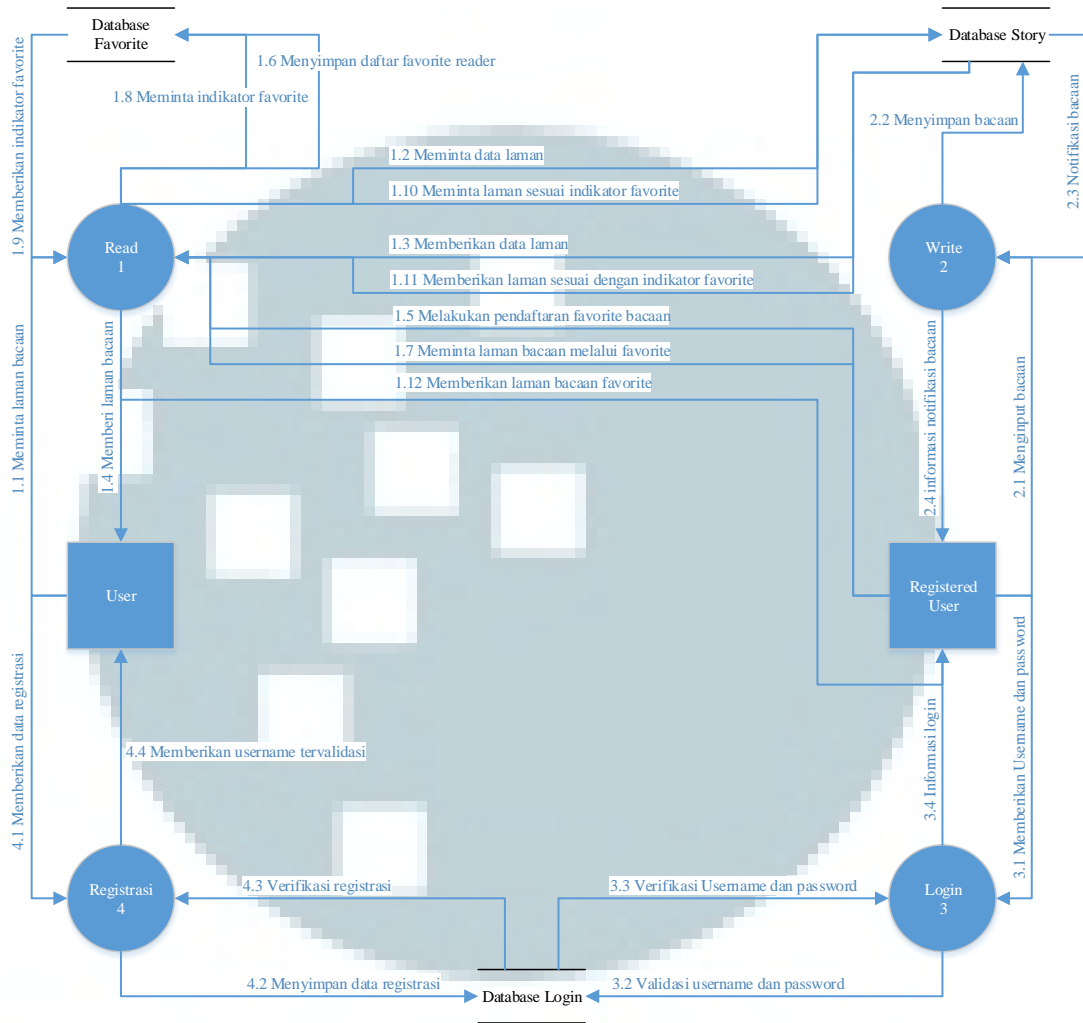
Database Favorite

Database Story

1.6 Menyimpan daftar favorite reader

1.8 Meminta indikator favorite

1.9 Memberikan indikator favorite

2.2 Menyimpan bacaan

2.3 Notifikasi bacaan

1.2 Meminta data laman

1.10 Meminta laman sesuai indikator favorite

Read
1

Write
2

1.3 Memberikan data laman

1.11 Memberikan laman sesuai dengan indikator favorite

1.5 Melakukan pendaftaran favorite bacaan

1.7 Meminta laman bacaan melalui favorite

1.12 Memberikan laman bacaan favorite

1.1 Meminta laman bacaan

1.4 Memberi laman bacaan

2.4 informasi notifikasi bacaan

2.1 Menginput bacaan

User

Registered User

4.1 Memberikan data registrasi

4.4 Memberikan username tervalidasi

3.4 Informasi login

3.1 Memberikan Username dan password

Registrasi
4

4.3 Verifikasi registrasi

3.3 Verifikasi Username dan password

Login
3

4.2 Menyimpan data registrasi

Database Login

3.2 Validasi username dan password